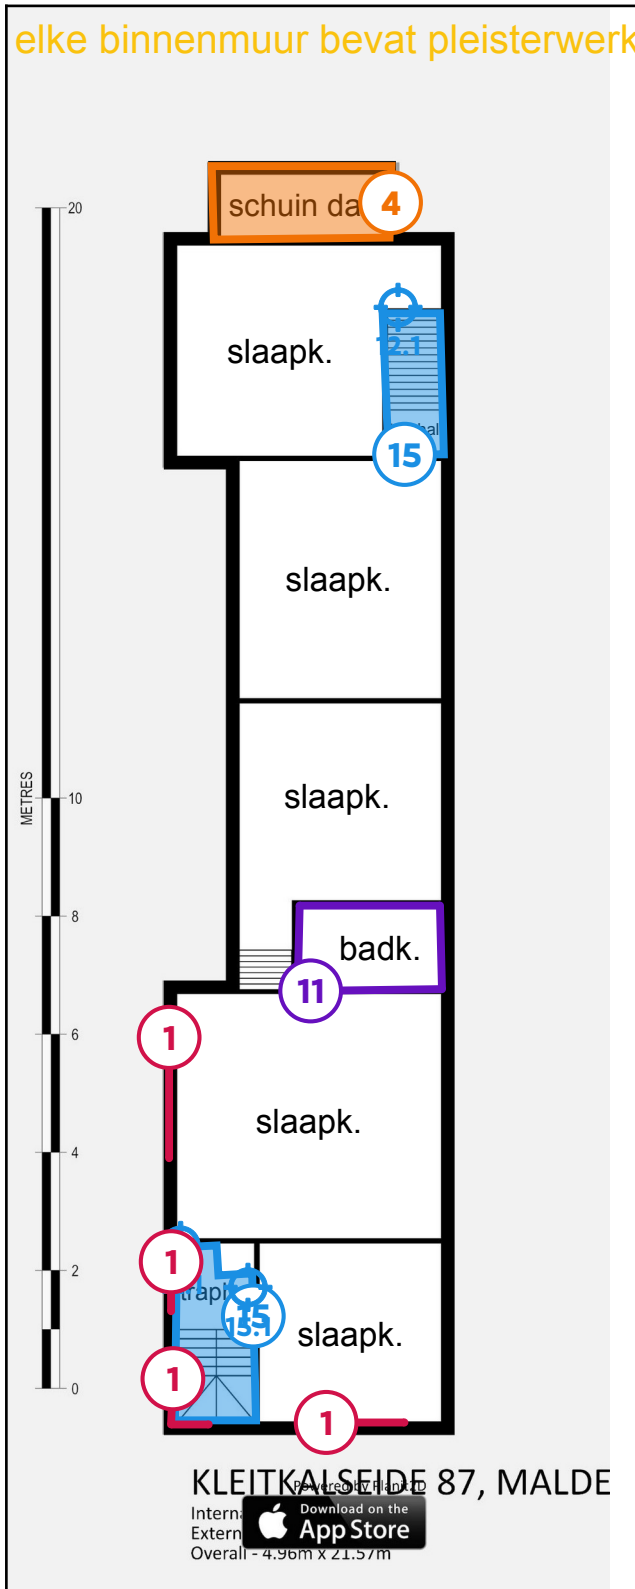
elke binnenmuur bevat pleisterwerk

20
10
8
6
4
2
0
METRES

schuin da 4
slaapk.
12.1
hal
15
slaapk.
slaapk.
badk.
11
1
slaapk.
1
trap
15
15.1
slaapk.
1
1

KLEITKALSEIDE 87, MALDE
Powered by PlanIt2D
Interna
Extern
Overall - 4.96m x 21.57m
Download on the
App Store